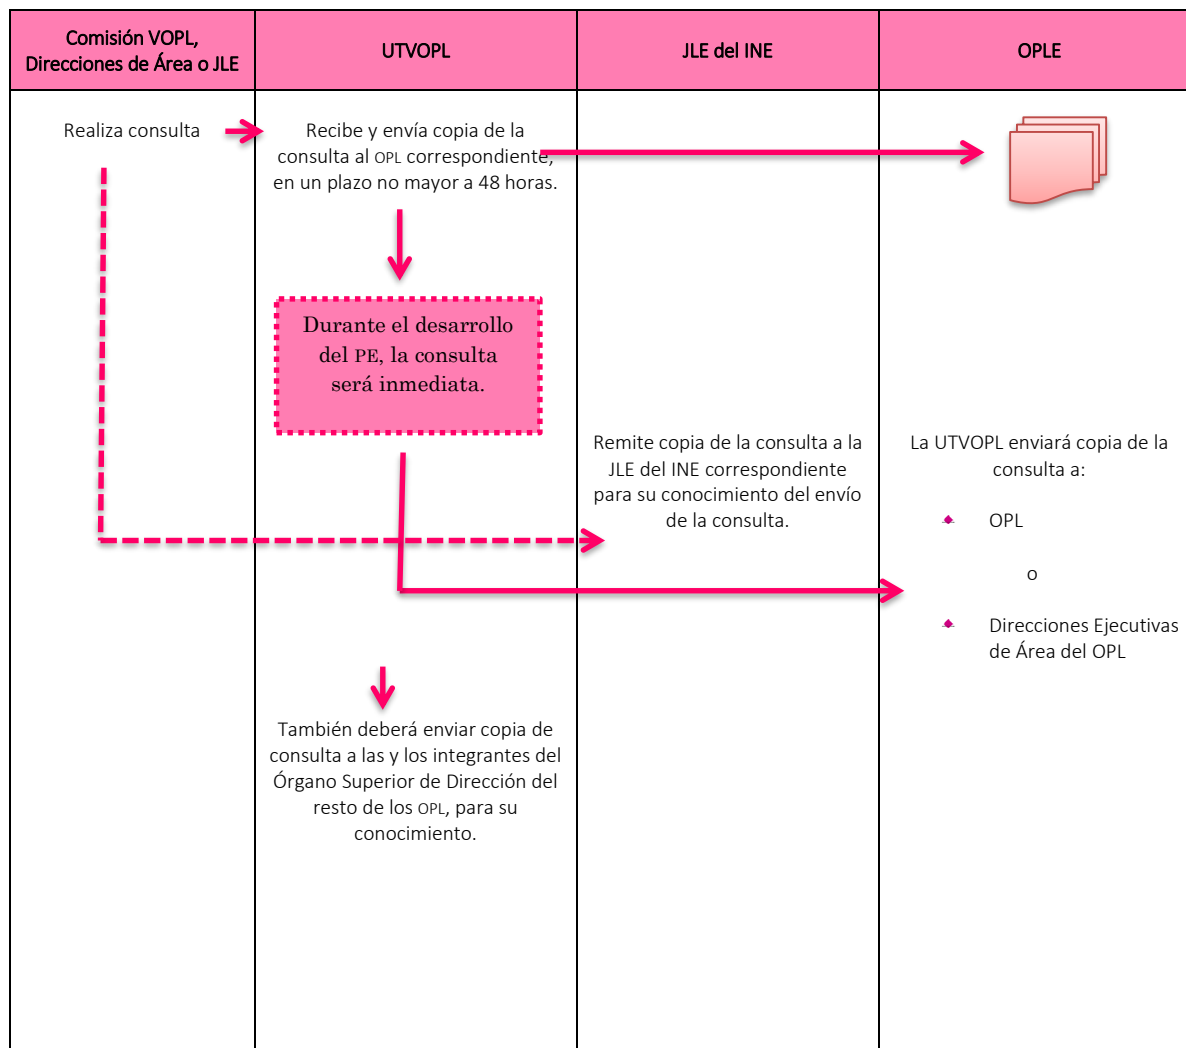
| Comisión VOPL, Direcciones de Área o JLE | UTVOPL | JLE del INE | OPLE |
|---|---|---|---|

Realiza consulta

Recibe y envía copia de la consulta al OPL correspondiente, en un plazo no mayor a 48 horas.

Durante el desarrollo del PE, la consulta será inmediata.

Remite copia de la consulta a la JLE del INE correspondiente para su conocimiento del envío de la consulta.

La UTVOPL enviará copia de la consulta a:

OPL

o

Direcciones Ejecutivas de Área del OPL

También deberá enviar copia de consulta a las y los integrantes del Órgano Superior de Dirección del resto de los OPL, para su conocimiento.